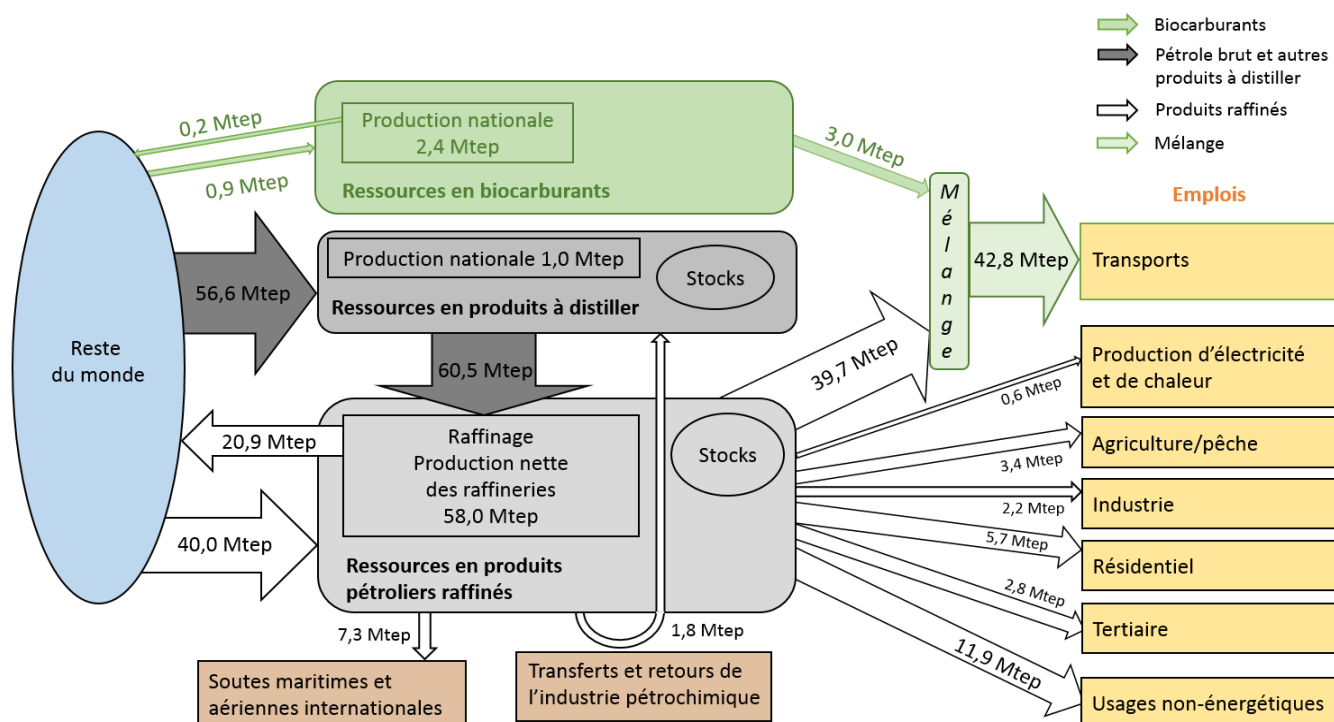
Biocarburants
Pétrole brut et autres produits à distiller
Produits raffinés
Mélange

0,2 Mtep
Production nationale
2,4 Mtep
0,9 Mtep
Ressources en biocarburants
3,0 Mtep
Mélange

Emplois

Reste du monde

56,6 Mtep
Production nationale 1,0 Mtep
Stocks
Ressources en produits à distiller
42,8 Mtep
Transports

60,5 Mtep
39,7 Mtep
Production d'électricité et de chaleur
0,6 Mtep

20,9 Mtep
Raffinage
Production nette des raffineries
58,0 Mtep
Stocks
Agriculture/pêche
3,4 Mtep
Industrie
2,2 Mtep
40,0 Mtep
5,7 Mtep
Résidentiel
Ressources en produits pétroliers raffinés
2,8 Mtep
Tertiaire
7,3 Mtep
1,8 Mtep
11,9 Mtep
Soutes maritimes et aériennes internationales
Transferts et retours de l'industrie pétrochimique
Usages non-énergétiques